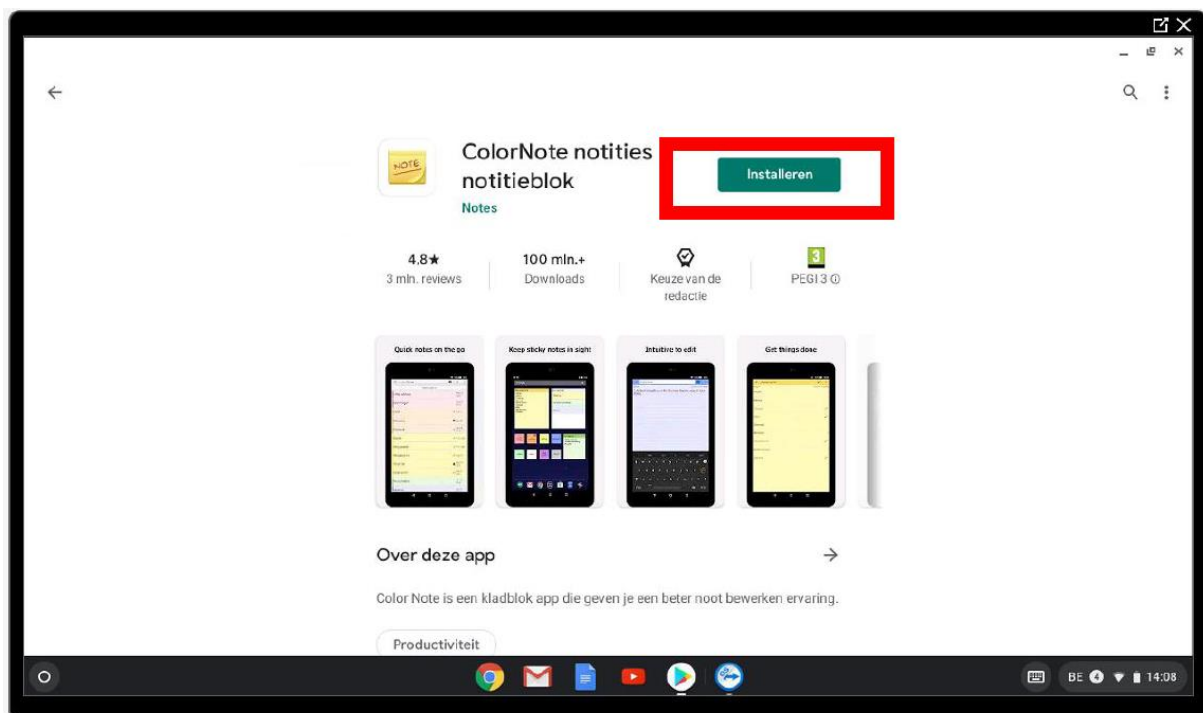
NOTE

ColorNote notities notitieblok

Notes

Installeren

4.8★
3 mln. reviews

100 mln.+
Downloads

Keuze van de redactie

3
PEGI 3 ⓘ

Quick notes on the go

Keep sticky notes in sight

Intuitive to edit

Get things done

Over deze app

→

Color Note is een kladblok app die geven je een beter noot bewerken ervaring.

Productiviteit

BE 14:08